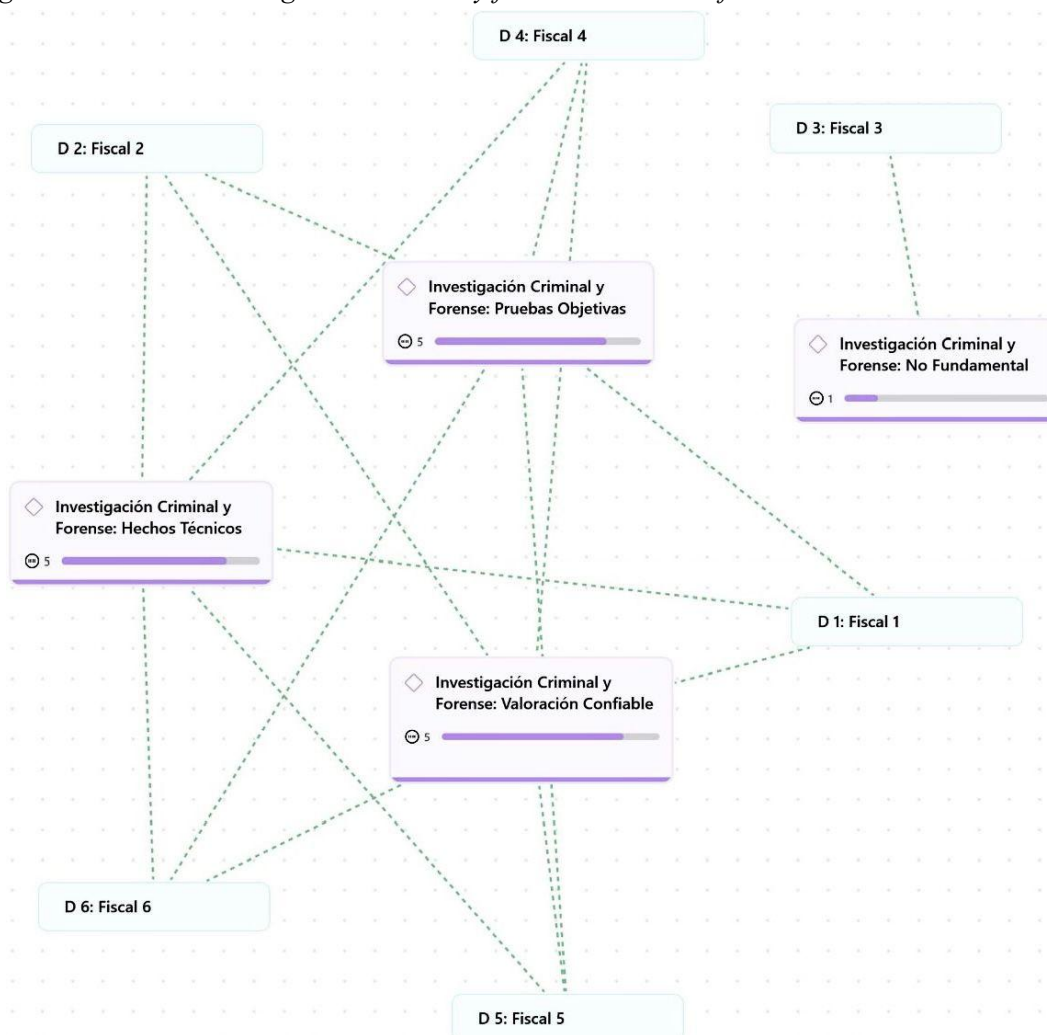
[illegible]

D 4: Fiscal 4

D 2: Fiscal 2

D 3: Fiscal 3

Investigación Criminal y Forense: Pruebas Objetivas

5

Investigación Criminal y Forense: No Fundamental

1

Investigación Criminal y Forense: Hechos Técnicos

5

D 1: Fiscal 1

Investigación Criminal y Forense: Valoración Confiable

5

D 6: Fiscal 6

D 5: Fiscal 5